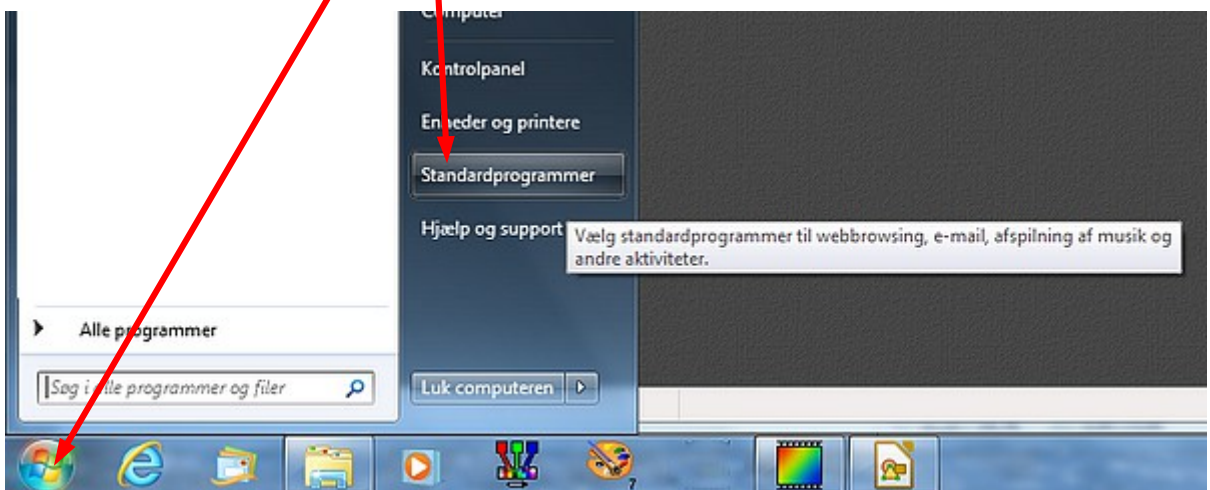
Computer

Kontrolpanel

Enheder og printere

Standardprogrammer

Hjælp og support

Vælg standardprogrammer til webbrowsing, e-mail, afspilning af musik og andre aktiviteter.

Alle programmer

Søg i alle programmer og filer

Luk computeren

7